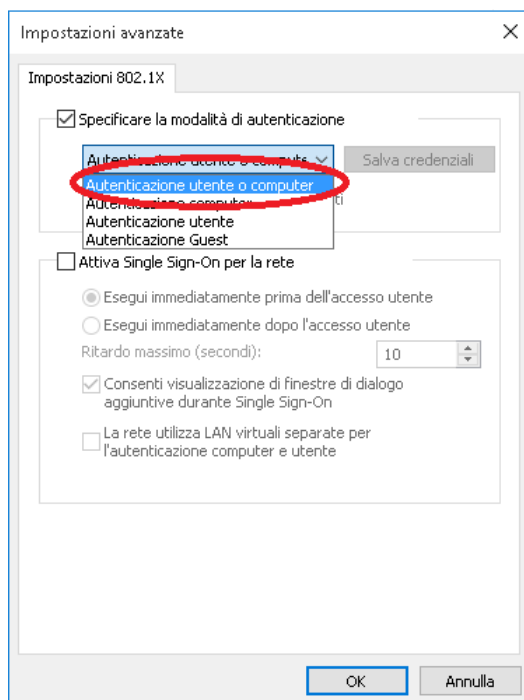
Impostazioni avanzate

Impostazioni 802.1X

Specificare la modalità di autenticazione

Autenticazione utente o comput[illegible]

Salva credenziali

Autenticazione utente o computer
Autenticazione computer
Autenticazione utente
Autenticazione Guest

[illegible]ti

Attiva Single Sign-On per la rete

Esegui immediatamente prima dell'accesso utente

Esegui immediatamente dopo l'accesso utente

Ritardo massimo (secondi):

10

Consenti visualizzazione di finestre di dialogo aggiuntive durante Single Sign-On

La rete utilizza LAN virtuali separate per l'autenticazione computer e utente

OK

Annulla